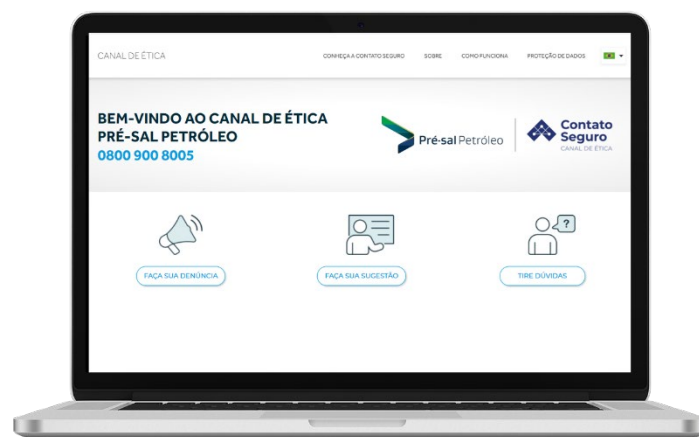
CANAL DE ÉTICA

CONHEÇA A CONTATO SEGURO SOBRE COMO FUNCIONA PROTEÇÃO DE DADOS

BEM-VINDO AO CANAL DE ÉTICA
PRÉ-SAL PETRÓLEO
0800 900 8005

Pré-sal Petróleo

Contato Seguro
CANAL DE ÉTICA

FAÇA SUA DENÚNCIA

FAÇA SUA SUGESTÃO

?

TIRE DÚVIDAS